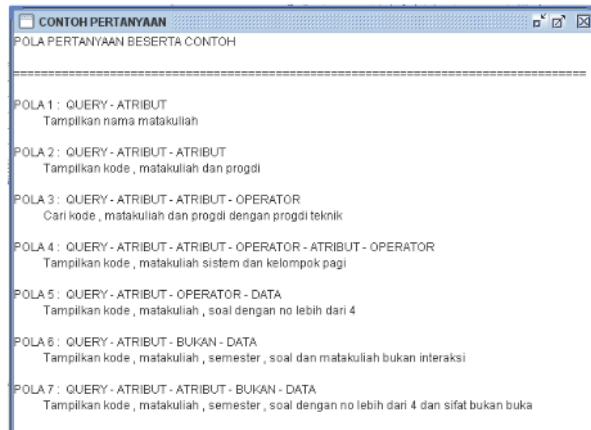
CONTOH PERTANYAAN

POLA PERTANYAAN BESERTA CONTOH

================================================================================

POLA 1 : QUERY - ATRIBUT
Tampilkan nama matakuliah

POLA 2 : QUERY - ATRIBUT - ATRIBUT
Tampilkan kode , matakuliah dan progdi

POLA 3 : QUERY - ATRIBUT - ATRIBUT - OPERATOR
Cari kode , matakuliah dan progdi dengan progdi teknik

POLA 4 : QUERY - ATRIBUT - ATRIBUT - OPERATOR - ATRIBUT - OPERATOR
Tampilkan kode , matakuliah sistem dan kelompok pagi

POLA 5 : QUERY - ATRIBUT - OPERATOR - DATA
Tampilkan kode , matakuliah , soal dengan no lebih dari 4

POLA 6 : QUERY - ATRIBUT - BUKAN - DATA
Tampilkan kode , matakuliah , semester , soal dan matakuliah bukan interaksi

POLA 7 : QUERY - ATRIBUT - ATRIBUT - BUKAN - DATA
Tampilkan kode , matakuliah , semester , soal dengan no lebih dari 4 dan sifat bukan buka